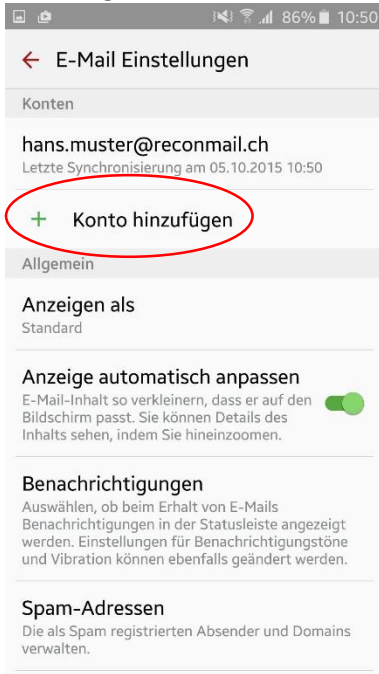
86% 10:50

E-Mail Einstellungen

Konten

hans.muster@reconmail.ch
Letzte Synchronisierung am 05.10.2015 10:50

+ Konto hinzufügen

Allgemein

Anzeigen als
Standard

Anzeige automatisch anpassen
E-Mail-Inhalt so verkleinern, dass er auf den Bildschirm passt. Sie können Details des Inhalts sehen, indem Sie hineinzoomen.

Benachrichtigungen
Auswählen, ob beim Erhalt von E-Mails Benachrichtigungen in der Statusleiste angezeigt werden. Einstellungen für Benachrichtigungstöne und Vibration können ebenfalls geändert werden.

Spam-Adressen
Die als Spam registrierten Absender und Domains verwalten.